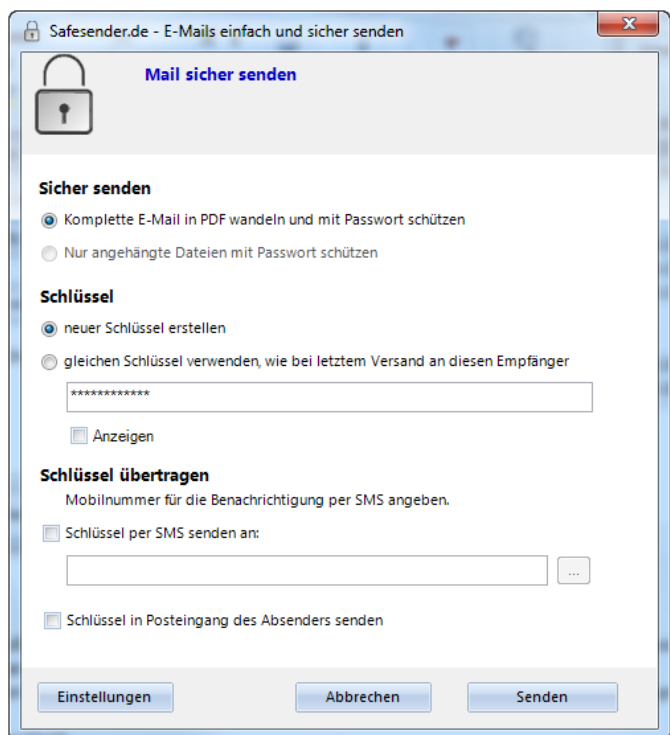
Safesender.de - E-Mails einfach und sicher senden

Mail sicher senden

Sicher senden

Komplette E-Mail in PDF wandeln und mit Passwort schützen

Nur angehängte Dateien mit Passwort schützen

Schlüssel

neuer Schlüssel erstellen

gleichen Schlüssel verwenden, wie bei letztem Versand an diesen Empfänger

************

Anzeigen

Schlüssel übertragen

Mobilnummer für die Benachrichtigung per SMS angeben.

Schlüssel per SMS senden an:

...

Schlüssel in Posteingang des Absenders senden

Einstellungen

Abbrechen

Senden